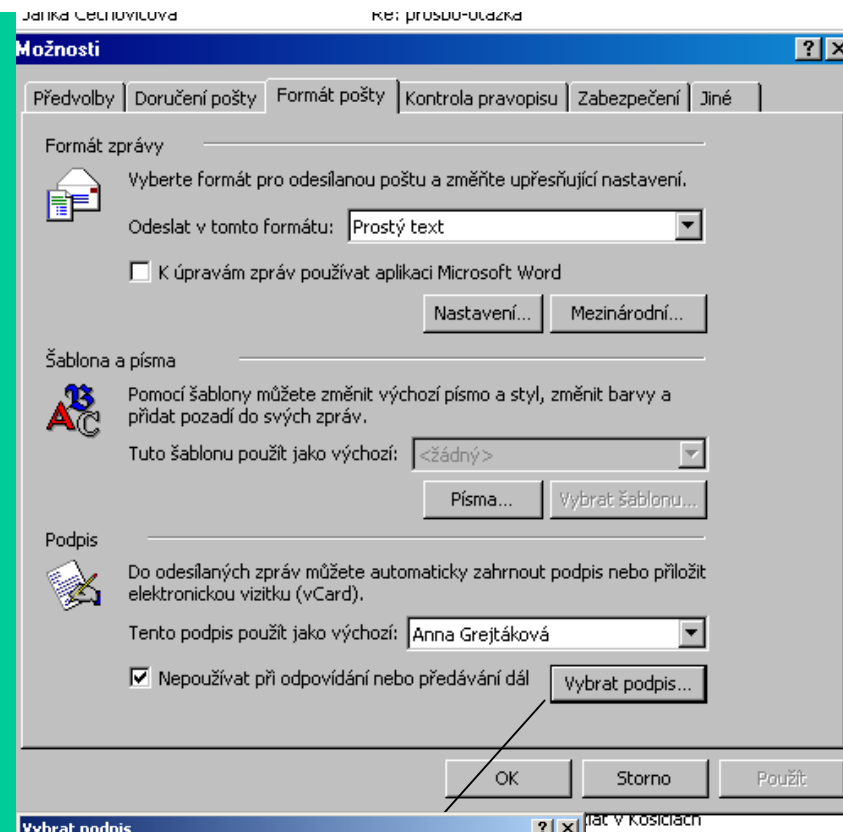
Janka Čechovičová Re: prosbo-otázka

Možnosti

Předvolby | Doručení pošty | Formát pošty | Kontrola pravopisu | Zabezpečení | Jiné

Formát zprávy

Vyberte formát pro odesílanou poštu a změňte upřesňující nastavení.

Odeslat v tomto formátu: Prostý text

K úpravám zpráv používat aplikaci Microsoft Word

Nastavení... Mezinárodní...

Šablona a písma

Pomocí šablony můžete změnit výchozí písmo a styl, změnit barvy a přidat pozadí do svých zpráv.

Tuto šablonu použít jako výchozí: <žádný>

Písma... Vybrat šablonu...

Podpis

Do odesílaných zpráv můžete automaticky zahrnout podpis nebo přiložit elektronickou vizitku (vCard).

Tento podpis použít jako výchozí: Anna Grejtáková

Nepoužívat při odpovídání nebo předávání dál

Vybrat podpis...

OK Storno Použít

Vybrat podpis

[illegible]lat v Košiciach